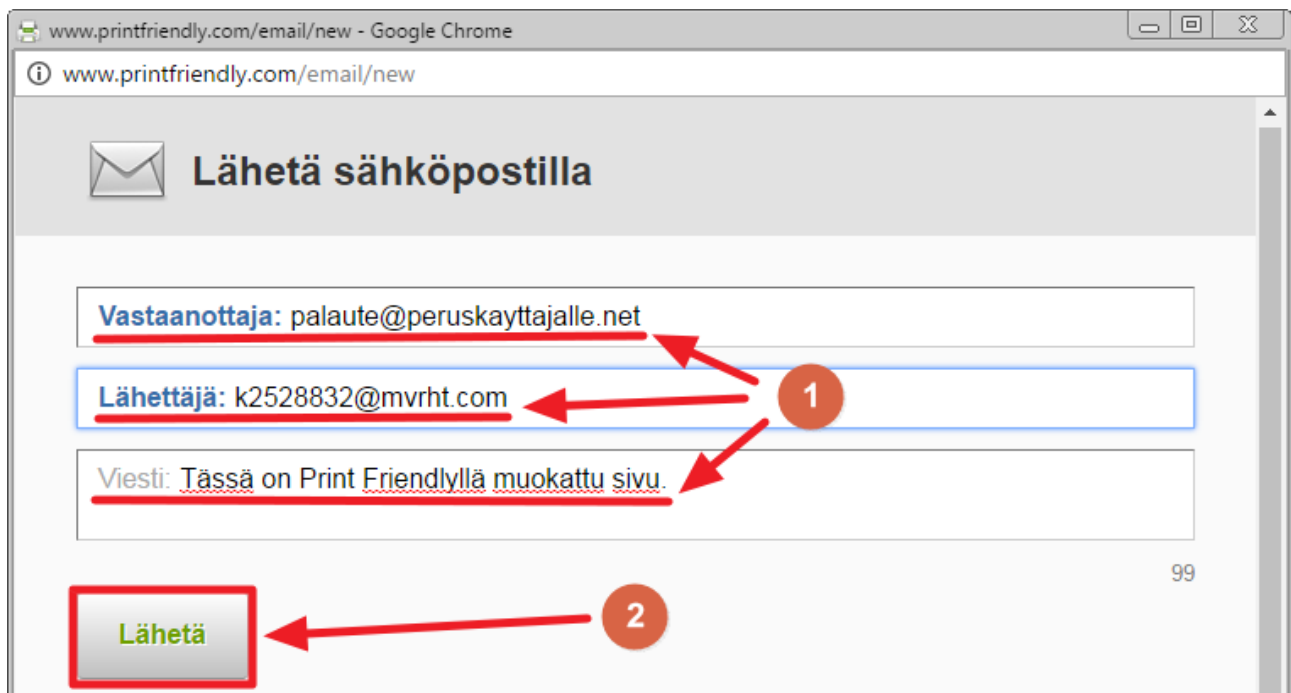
www.printfriendly.com/email/new - Google Chrome

www.printfriendly.com/email/new

Lähetä sähköpostilla

Vastaanottaja: palaute@peruskayttajalle.net

Lähettäjä: k2528832@mvrht.com

Viesti: Tässä on Print Friendlyllä muokattu sivu.

99

Lähetä

1

2